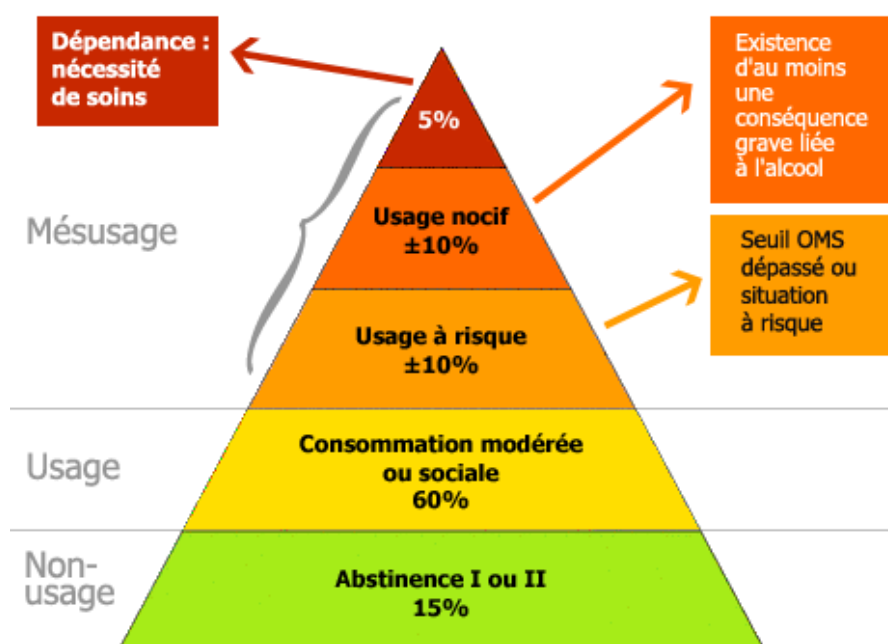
Dépendance : nécessité de soins

5%

Existence d'au moins une conséquence grave liée à l'alcool

Mésusage

Usage nocif ±10%

Seuil OMS dépassé ou situation à risque

Usage à risque ±10%

Usage

Consommation modérée ou sociale 60%

Non-usage

Abstinence I ou II 15%